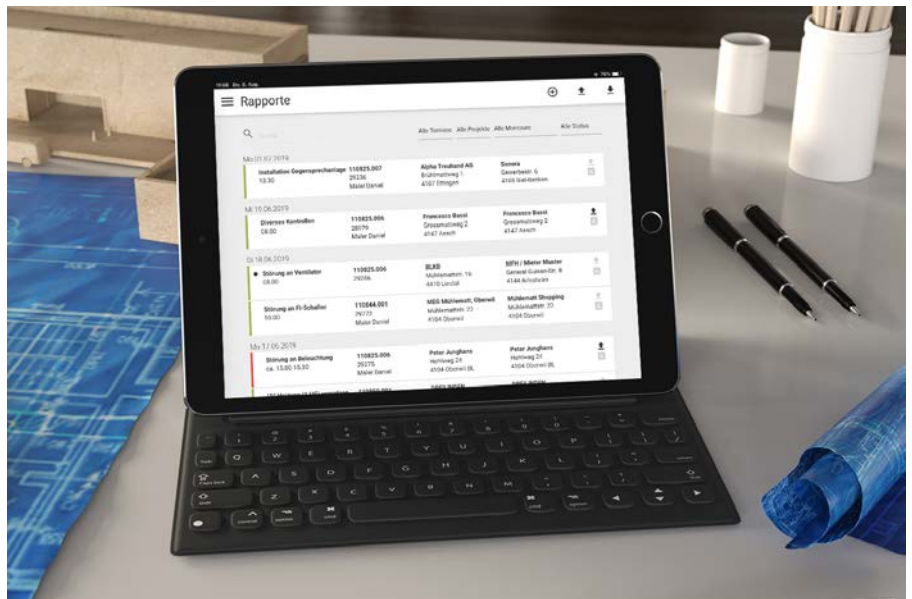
Rapporte

Alle Termine Alle Projekte Alle Monteure Alle Status

Mo 01.07.2019

Installation Gegensprechanlage 13:30 | 110825.007 29236 Maier Daniel | Alpha Treuhand AG Brühlmattweg 1 4107 Ettingen | Sonwa Gewerbestr. 6 4105 Biel-Benken

Mi 19.06.2019

Diverses Kontrollen 08:00 | 110825.006 28179 Maier Daniel | Francesco Bassi Grossmattweg 2 4147 Aesch | Francesco Bassi Grossmattweg 2 4147 Aesch

Di 18.06.2019

Störung an Ventilator 08:00 | 110825.006 29286 | BLKB Mühlemattstr. 19 4410 Liestal | MFH / Mieter Master General-Guisan-Str. 8 4144 Arlesheim

Störung an FI-Schalter 09:00 | 110844.001 29723 Maier Daniel | MBG Mühlematt, Oberwil Mühlemattstr. 22 4104 Oberwil | Mühlematt Shopping Mühlemattstr. 20 4104 Oberwil

Mo 17.06.2019

Störung an Beleuchtung ca. 15:00-15:30 | 110825.006 29275 Maier Daniel | Peter Junghans Hohlweg 24 4104 Oberwil BL | Peter Junghans Hohlweg 24 4104 Oberwil BL